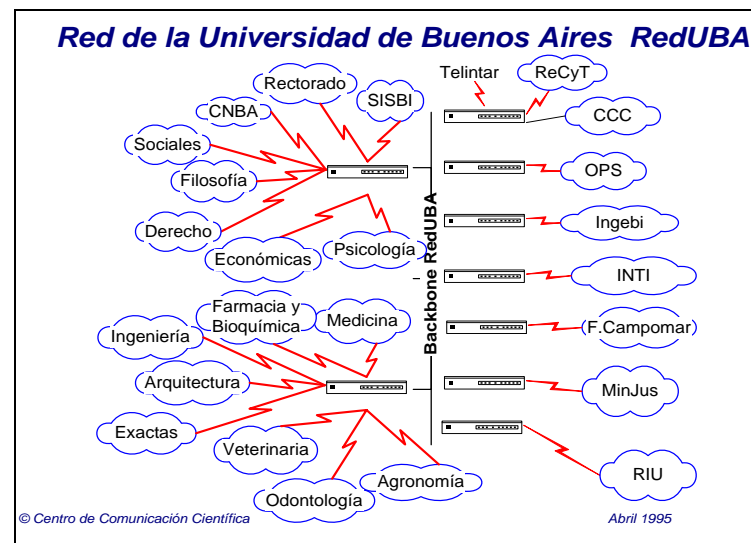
Red de la Universidad de Buenos Aires RedUBA

Rectorado
CNBA
SISBI
Sociales
Filosofía
Derecho
Económicas
Psicología
Farmacia y Bioquímica
Medicina
Ingeniería
Arquitectura
Exactas
Veterinaria
Odontología
Agronomía

Backbone RedUBA

Telintar
ReCyT
CCC
OPS
Ingebi
INTI
F.Campomar
MinJus
RIU

© Centro de Comunicación Científica
Abril 1995